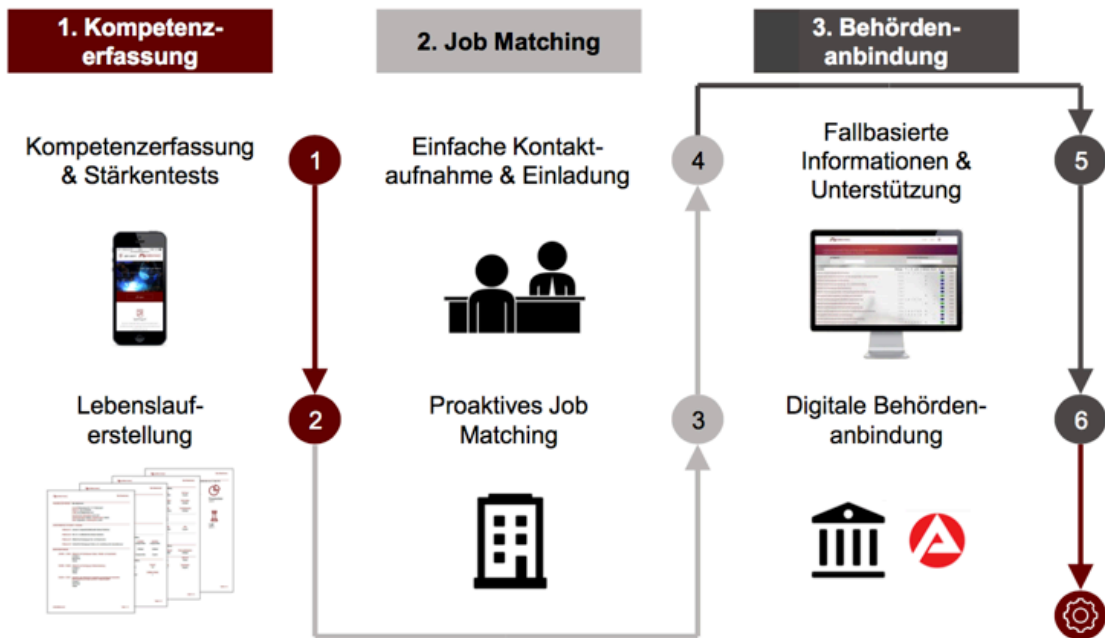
1. Kompetenzerfassung

2. Job Matching

3. Behördenanbindung

Kompetenzerfassung & Stärkentests

1

Einfache Kontaktaufnahme & Einladung

4

Fallbasierte Informationen & Unterstützung

5

Lebenslauferstellung

2

Proaktives Job Matching

3

Digitale Behördenanbindung

6